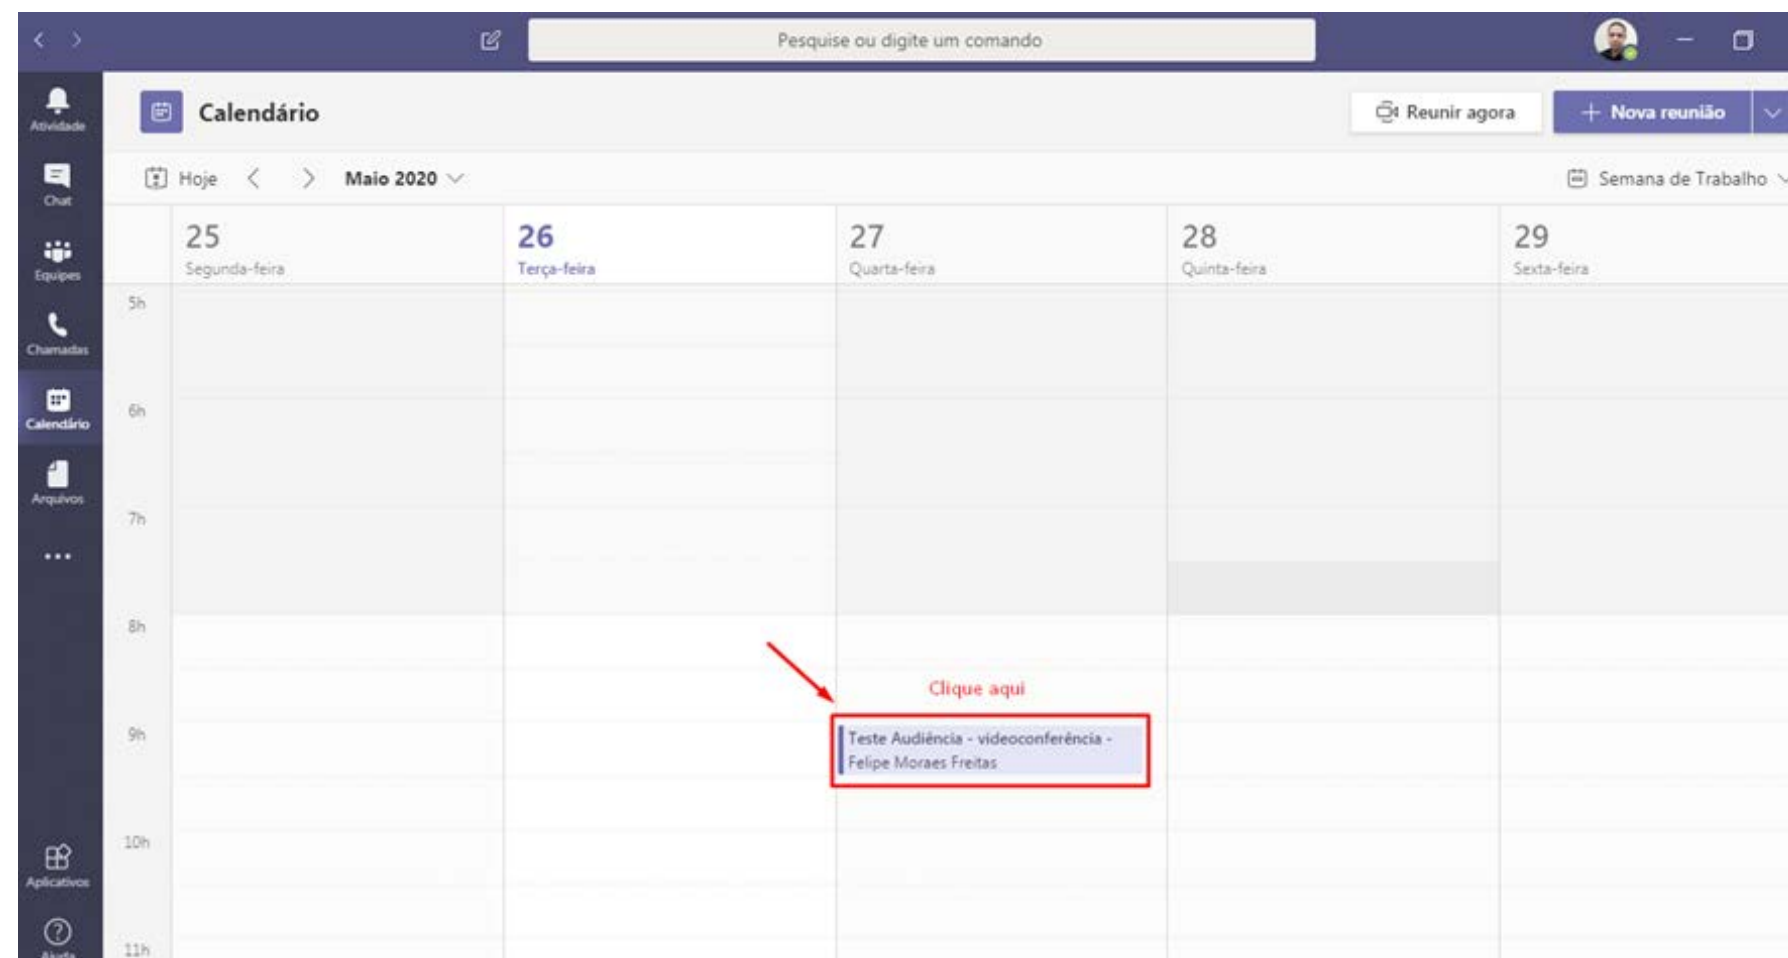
Pesquise ou digite um comando

Atividade
Chat
Equipes
Chamadas
Calendário
Arquivos
...
Aplicativos
Ajuda

Calendário

Reunir agora
+ Nova reunião

Hoje
Maio 2020

Semana de Trabalho

25
Segunda-feira

26
Terça-feira

27
Quarta-feira

28
Quinta-feira

29
Sexta-feira

5h
6h
7h
8h
9h
10h
11h

Clique aqui

Teste Audiência - videoconferência - Felipe Moraes Freitas